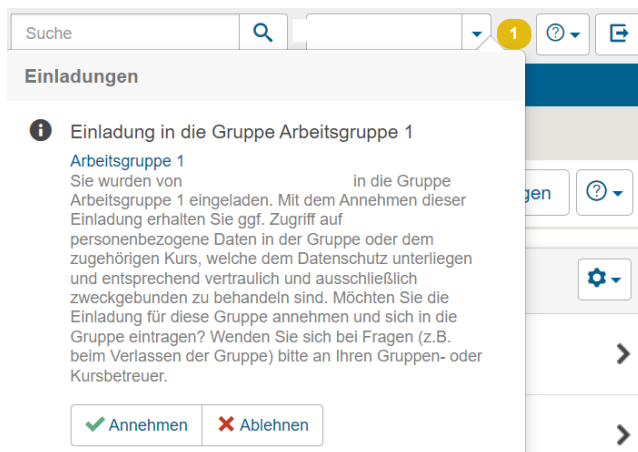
Suche

1

Einladungen

Einladung in die Gruppe Arbeitsgruppe 1

Arbeitsgruppe 1
Sie wurden von in die Gruppe Arbeitsgruppe 1 eingeladen. Mit dem Annehmen dieser Einladung erhalten Sie ggf. Zugriff auf personenbezogene Daten in der Gruppe oder dem zugehörigen Kurs, welche dem Datenschutz unterliegen und entsprechend vertraulich und ausschließlich zweckgebunden zu behandeln sind. Möchten Sie die Einladung für diese Gruppe annehmen und sich in die Gruppe eintragen? Wenden Sie sich bei Fragen (z.B. beim Verlassen der Gruppe) bitte an Ihren Gruppen- oder Kursbetreuer.

Annehmen Ablehnen

gen